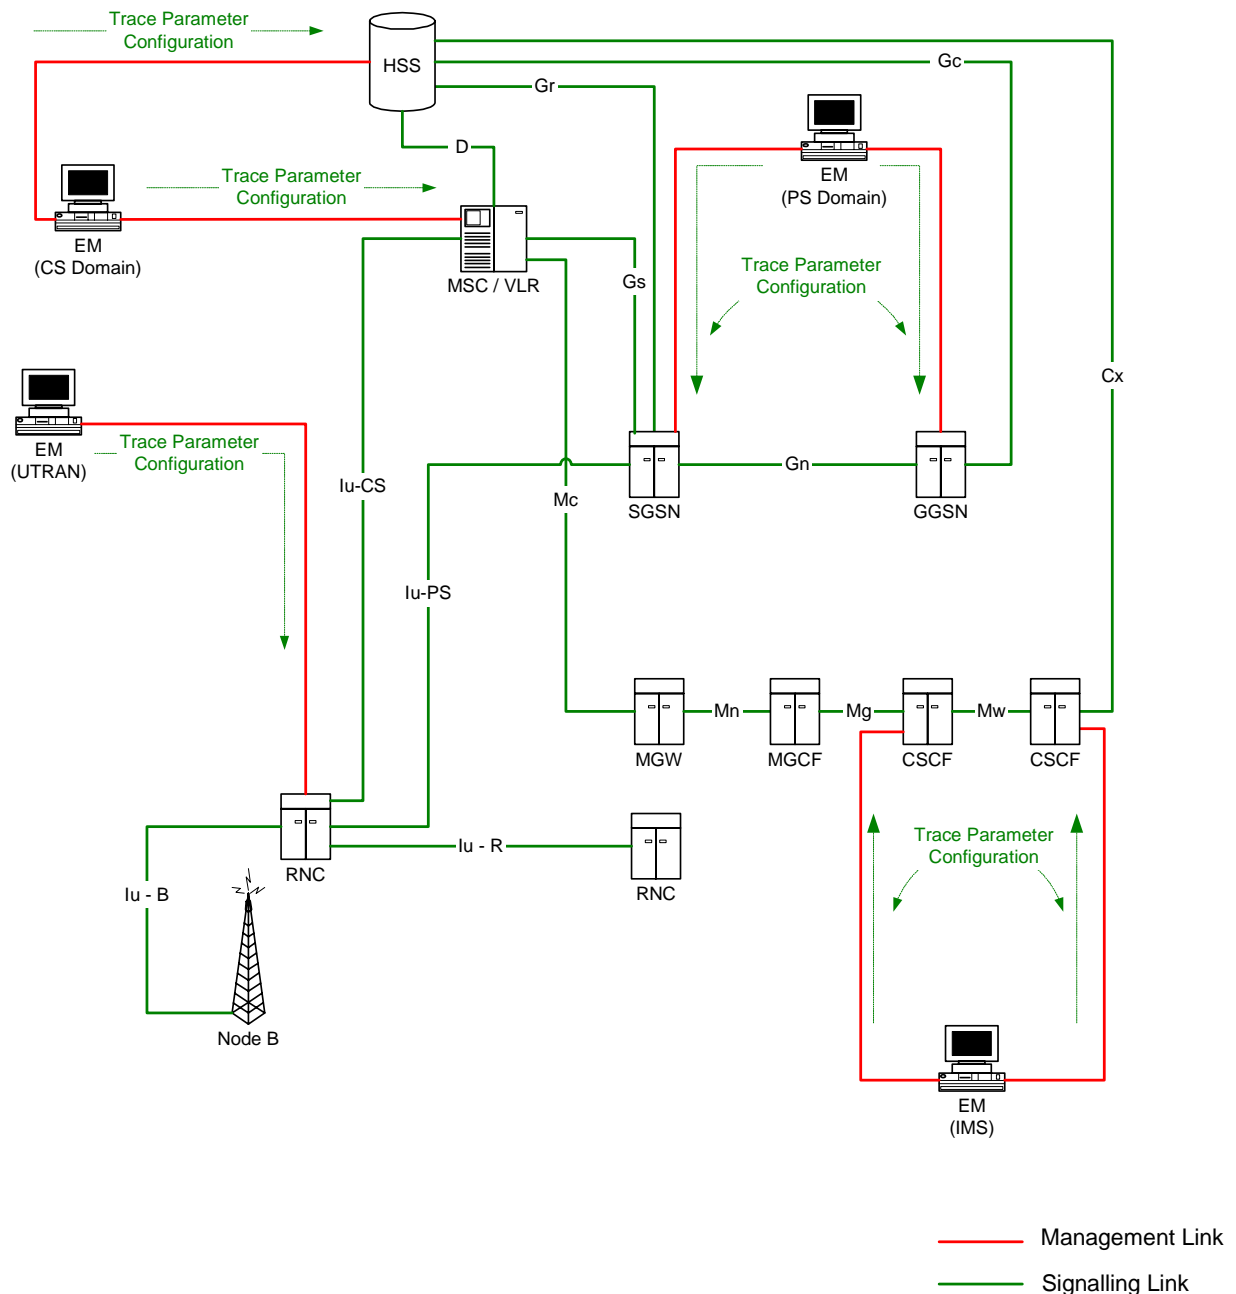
Trace Parameter Configuration

HSS

Gc

Gr

D

EM (PS Domain)

Trace Parameter Configuration

EM (CS Domain)

MSC / VLR

Gs

Trace Parameter Configuration

Cx

EM (UTRAN)

Trace Parameter Configuration

Iu-CS

Mc

Gn

SGSN

GGSN

Iu-PS

MGW

Mn

MGCF

Mg

CSCF

Mw

CSCF

RNC

Iu - R

RNC

Trace Parameter Configuration

Iu - B

Node B

EM (IMS)

Management Link

Signalling Link